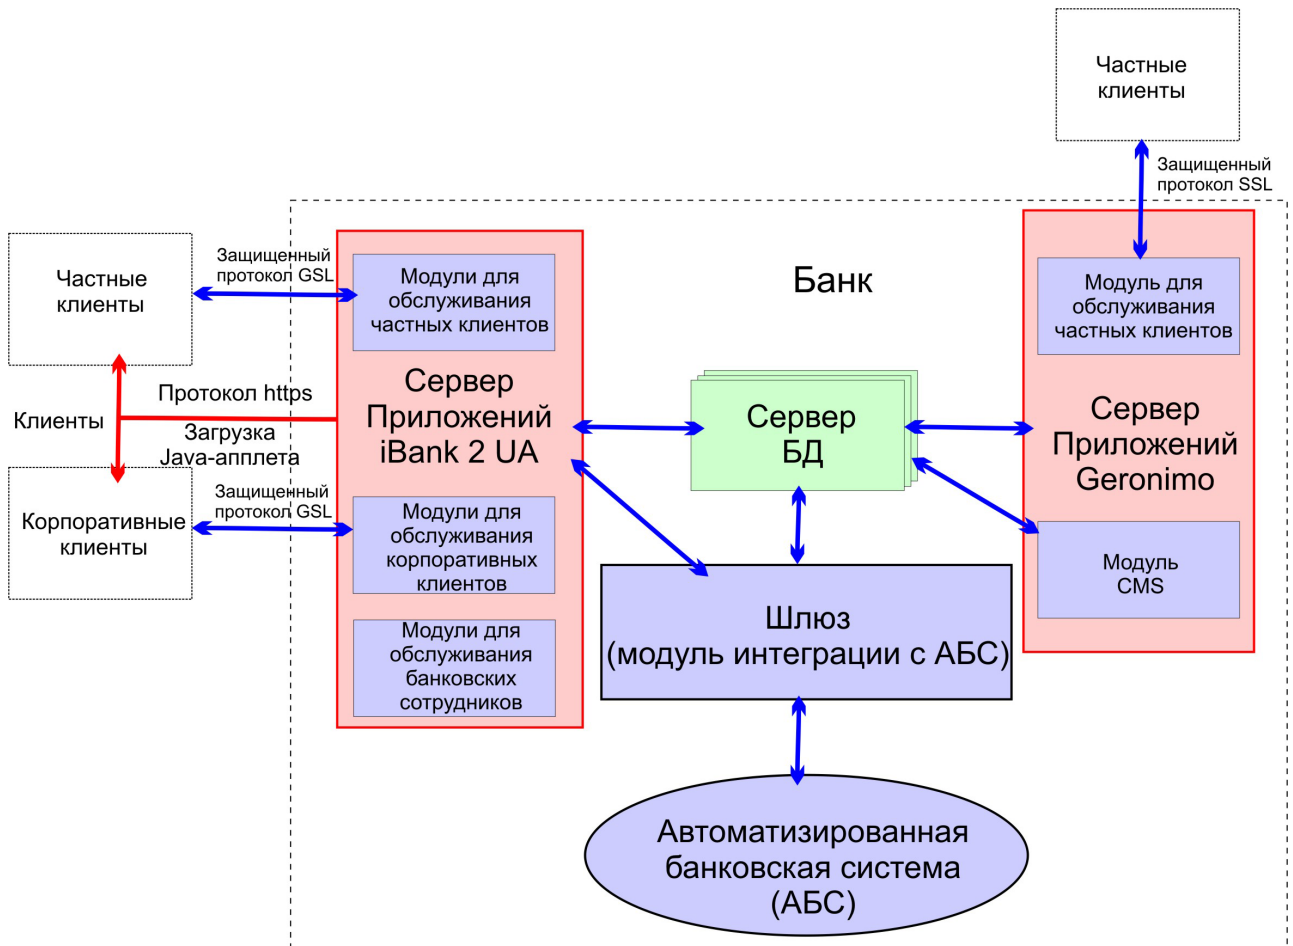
Частные клиенты

Защищенный протокол SSL

Банк

Частные клиенты

Защищенный протокол GSL

Модули для обслуживания частных клиентов

Модуль для обслуживания частных клиентов

Протокол https

Клиенты

Загрузка Java-апплета

Сервер Приложений iBank 2 UA

Сервер БД

Сервер Приложений Geronimo

Корпоративные клиенты

Защищенный протокол GSL

Модули для обслуживания корпоративных клиентов

Модуль CMS

Модули для обслуживания банковских сотрудников

Шлюз (модуль интеграции с АБС)

Автоматизированная банковская система (АБС)